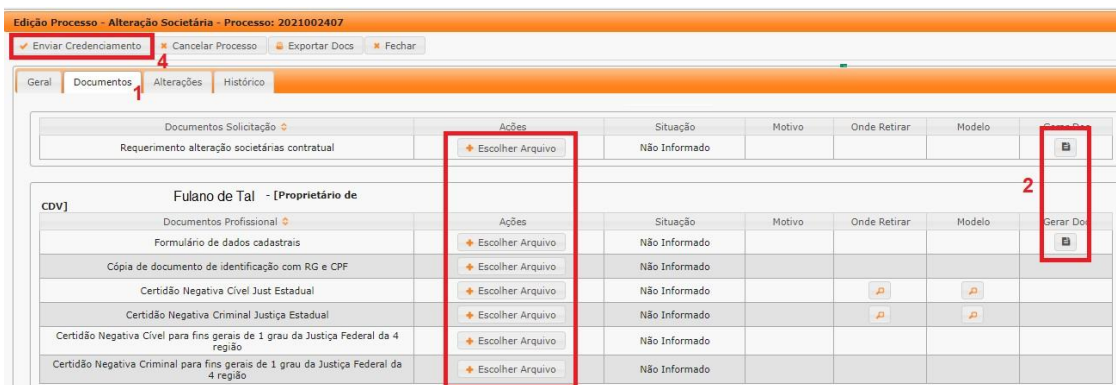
Edição Processo - Alteração Societária - Processo: 2021002407

✔ Enviar Credenciamento | ✖ Cancelar Processo | Exportar Docs | ✖ Fechar

4

Geral | Documentos | Alterações | Histórico

1

| Documentos Solicitação | Ações | Situação | Motivo | Onde Retirar | Modelo | Gerar Doc |
|---|---|---|---|---|---|---|
| Requerimento alteração societárias contratual | + Escolher Arquivo | Não Informado | | | | |

2

Fulano de Tal - [Proprietário de CDV]

| Documentos Profissional | Ações | Situação | Motivo | Onde Retirar | Modelo | Gerar Doc |
|---|---|---|---|---|---|---|
| Formulário de dados cadastrais | + Escolher Arquivo | Não Informado | | | | |
| Cópia de documento de identificação com RG e CPF | + Escolher Arquivo | Não Informado | | | | |
| Certidão Negativa Cível Just Estadual | + Escolher Arquivo | Não Informado | | | | |
| Certidão Negativa Criminal Justiça Estadual | + Escolher Arquivo | Não Informado | | | | |
| Certidão Negativa Cível para fins gerais de 1 grau da Justiça Federal da 4 região | + Escolher Arquivo | Não Informado | | | | |
| Certidão Negativa Criminal para fins gerais de 1 grau da Justiça Federal da 4 região | + Escolher Arquivo | Não Informado | | | | |